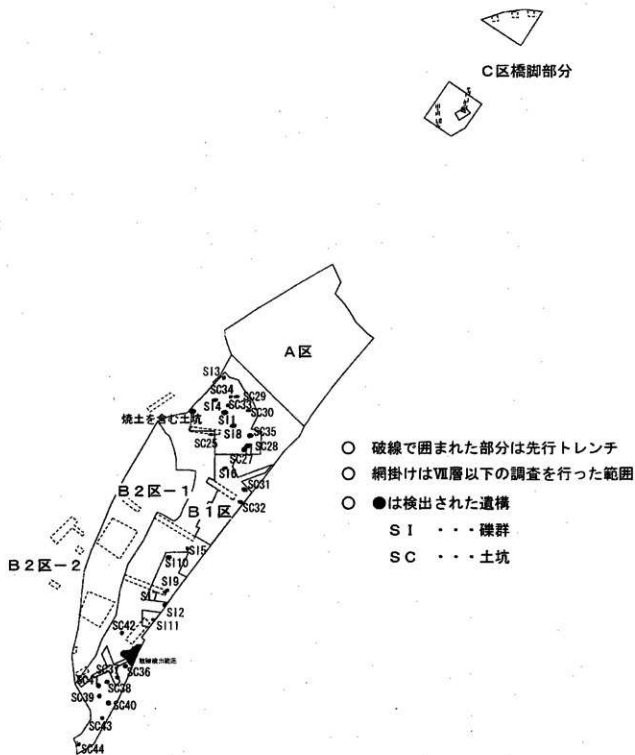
C区橋脚部分

A区

S13
SC34
SC29
SI4
SC33
SC30
焼土を含む土坑
SI1
SC35
SI8
SC25
SC28
SC27
SI6
SC31
SC32

B2区－1
B1区
B2区－2

SI5
SI10
SI9
SI7
SI2
SI11
SC42
SC36
SC37
SC38
SC39
SC40
SC43
SC44

○ 破線で囲まれた部分は先行トレンチ
○ 網掛けはⅦ層以下の調査を行った範囲
○ ●は検出された遺構
SI ・・・礫群
SC ・・・土坑